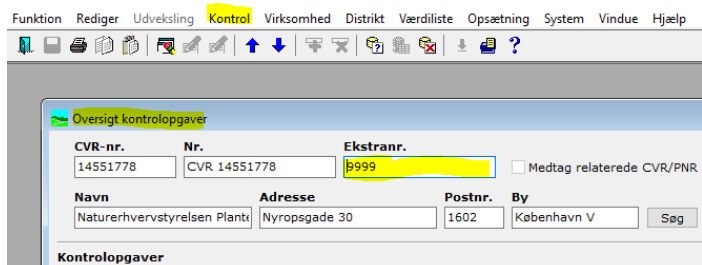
Funktion Rediger Udveksling Kontrol Virksomhed Distrikt Værdiliste Opsætning System Vindue Hjælp

Oversigt kontrolopgaver

CVR-nr.
14551778

Nr.
CVR 14551778

Ekstranr.
9999

Medtag relaterede CVR/PNR

Navn
Naturerhvervstyrelsen Plante

Adresse
Nyropsgade 30

Postnr.
1602

By
København V

Søg

Kontrolopgaver